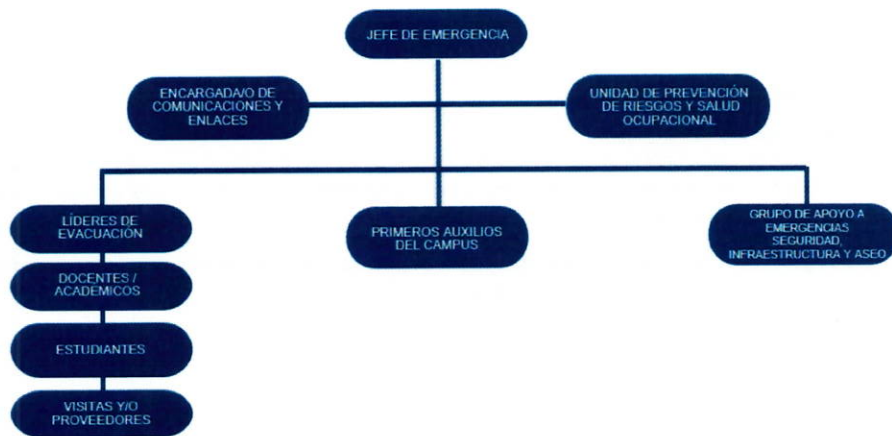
JEFE DE EMERGENCIA

ENCARGADA/O DE COMUNICACIONES Y ENLACES

UNIDAD DE PREVENCIÓN DE RIESGOS Y SALUD OCUPACIONAL

LÍDERES DE EVACUACIÓN

PRIMEROS AUXILIOS DEL CAMPUS

GRUPO DE APOYO A EMERGENCIAS SEGURIDAD, INFRAESTRUCTURA Y ASEO

DOCENTES / ACADEMICOS

ESTUDIANTES

VISITAS Y/O PROVEEDORES